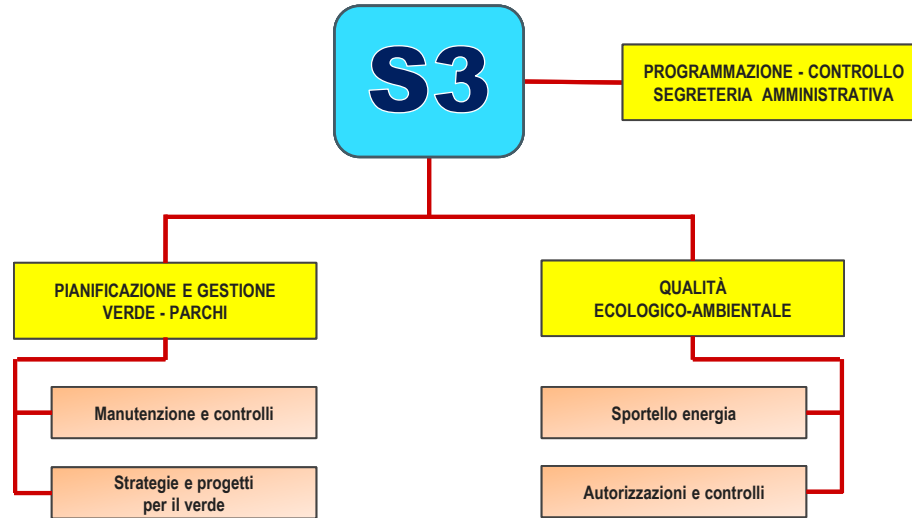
S3

PROGRAMMAZIONE - CONTROLLO SEGRETERIA AMMINISTRATIVA

PIANIFICAZIONE E GESTIONE VERDE - PARCHI

Manutenzione e controlli

Strategie e progetti per il verde

QUALITÀ ECOLOGICO-AMBIENTALE

Sportello energia

Autorizzazioni e controlli